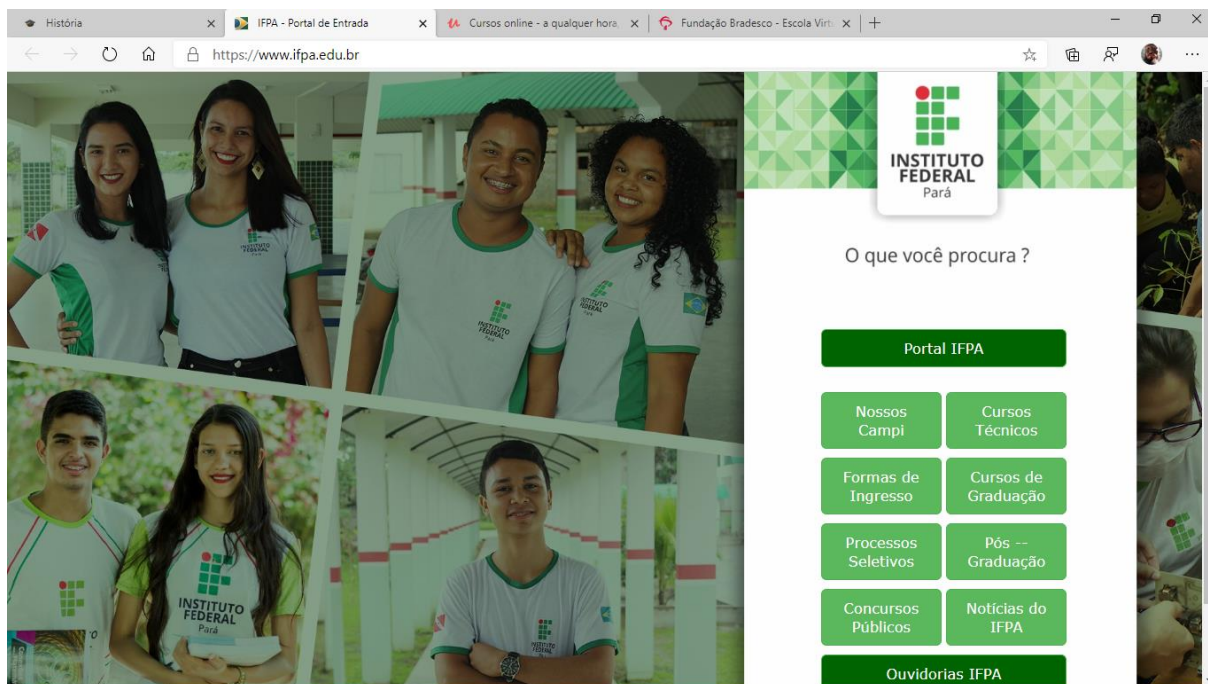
História × | IFPA - Portal de Entrada × | Cursos online - a qualquer hora, × | Fundação Bradesco - Escola Virt × | +

https://www.ifpa.edu.br

INSTITUTO FEDERAL Pará

O que você procura ?

Portal IFPA

Nossos Campi

Cursos Técnicos

Formas de Ingresso

Cursos de Graduação

Processos Seletivos

Pós -- Graduação

Concursos Públicos

Notícias do IFPA

Ouvidorias IFPA

INSTITUTO FEDERAL Pará

INSTITUTO FEDERAL Pará

INSTITUTO FEDERAL Pará

INSTITUTO FEDERAL Pará

INSTITUTO FEDERAL Pará